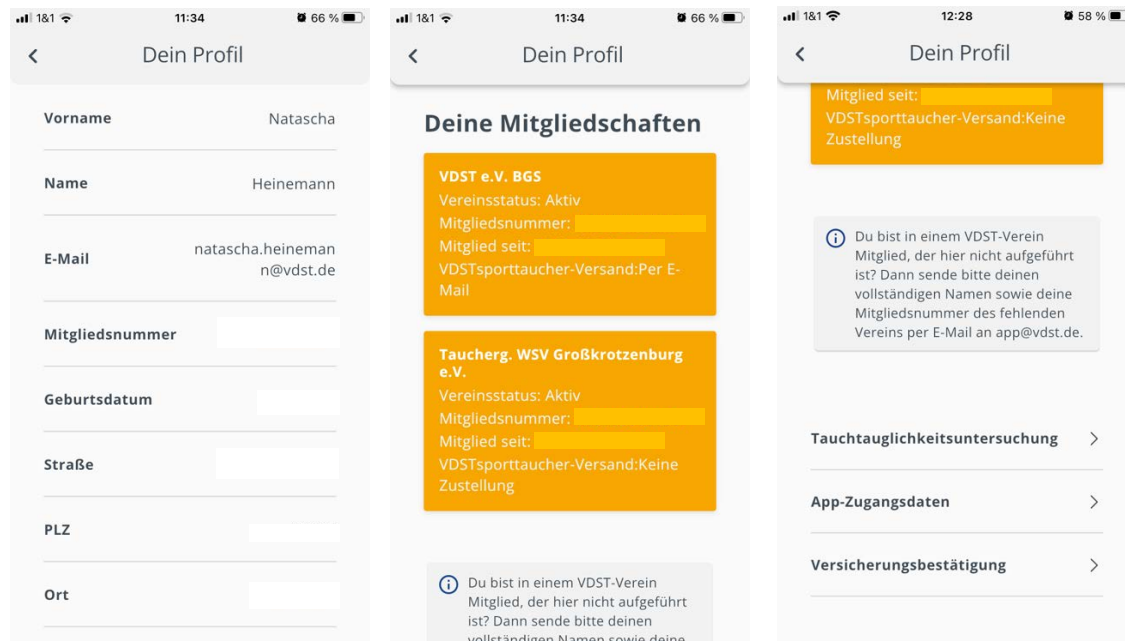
1&1 11:34 66 %

Dein Profil

Vorname Natascha

Name Heinemann

E-Mail natascha.heinemann@vdst.de

Mitgliedsnummer

Geburtsdatum

Straße

PLZ

Ort

1&1 11:34 66 %

Dein Profil

Deine Mitgliedschaften

VDST e.V. BGS
Vereinsstatus: Aktiv
Mitgliedsnummer:
Mitglied seit:
VDSTsporttaucher-Versand:Per E-Mail

Taucherg. WSV Großkrotzenburg e.V.
Vereinsstatus: Aktiv
Mitgliedsnummer:
Mitglied seit:
VDSTsporttaucher-Versand:Keine Zustellung

Du bist in einem VDST-Verein Mitglied, der hier nicht aufgeführt ist? Dann sende bitte deinen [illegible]

1&1 12:28 58 %

Dein Profil

Mitglied seit:
VDSTsporttaucher-Versand:Keine Zustellung

Du bist in einem VDST-Verein Mitglied, der hier nicht aufgeführt ist? Dann sende bitte deinen vollständigen Namen sowie deine Mitgliedsnummer des fehlenden Vereins per E-Mail an app@vdst.de.

Tauchtauglichkeitsuntersuchung

App-Zugangsdaten

Versicherungsbestätigung